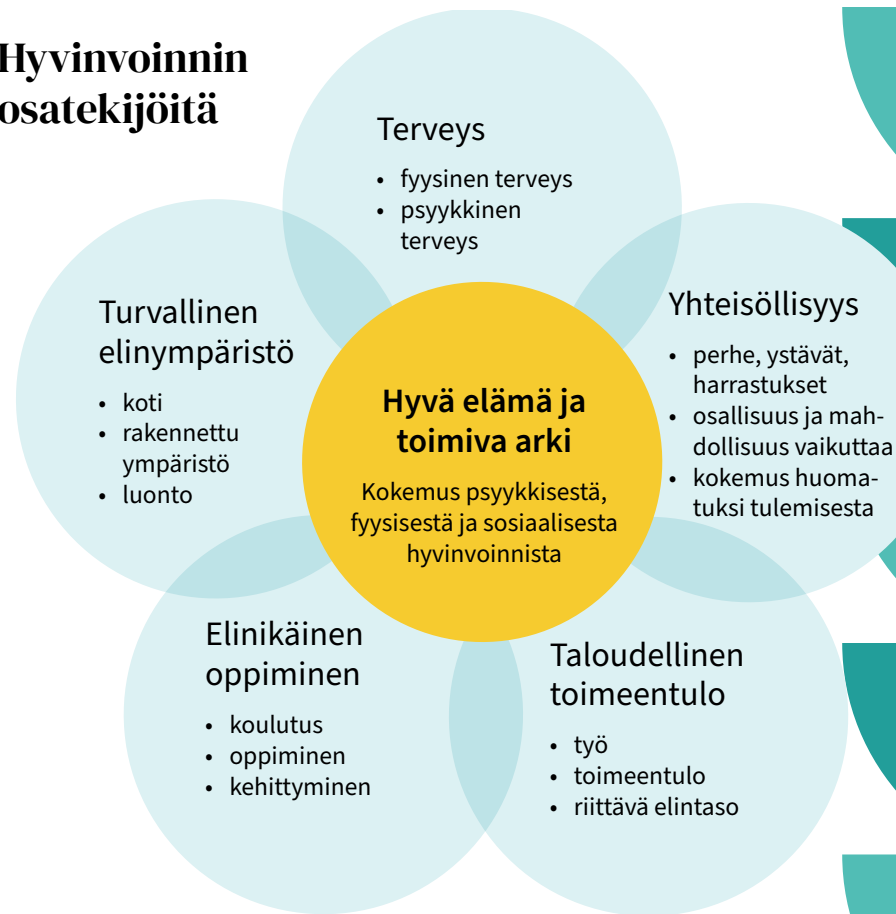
Hyvinvoinnin osatekijöitä

Terveys
• fyysinen terveys
• psyykkinen terveys

Turvallinen elinympäristö
• koti
• rakennettu ympäristö
• luonto

Hyvä elämä ja toimiva arki

Kokemus psyykkisestä, fyysisestä ja sosiaalisesta hyvinvoinnista

Yhteisöllisyys
• perhe, ystävät, harrastukset
• osallisuus ja mahdollisuus vaikuttaa
• kokemus huomatuksi tulemisesta

Elinikäinen oppiminen
• koulutus
• oppiminen
• kehittyminen

Taloudellinen toimeentulo
• työ
• toimeentulo
• riittävä elintaso